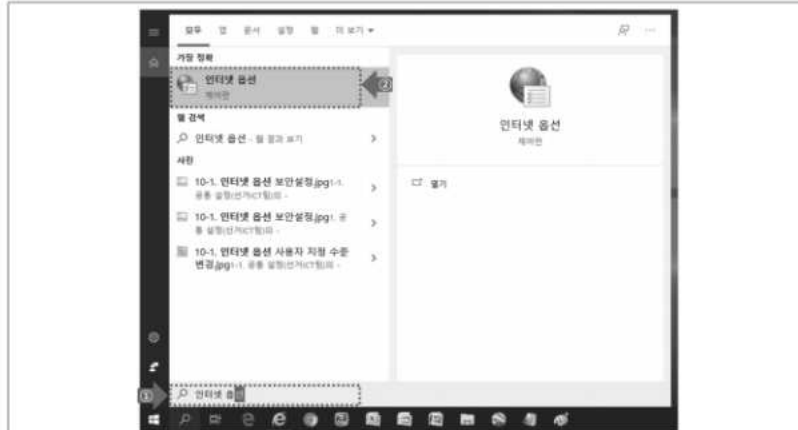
모두 앱 문서 설정 웹 더 보기 ▾

가장 정확

인터넷 옵션
제어판

②

웹 검색

인터넷 옵션 - 웹 결과 보기 >

사진

10-1. 인터넷 옵션 보안설정.jpg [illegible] >

10-1. 인터넷 옵션 보안설정.jpg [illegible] >

10-1. 인터넷 옵션 사용자 지정 수준 변경.jpg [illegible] >

인터넷 옵션
제어판

열기

①

인터넷 옵